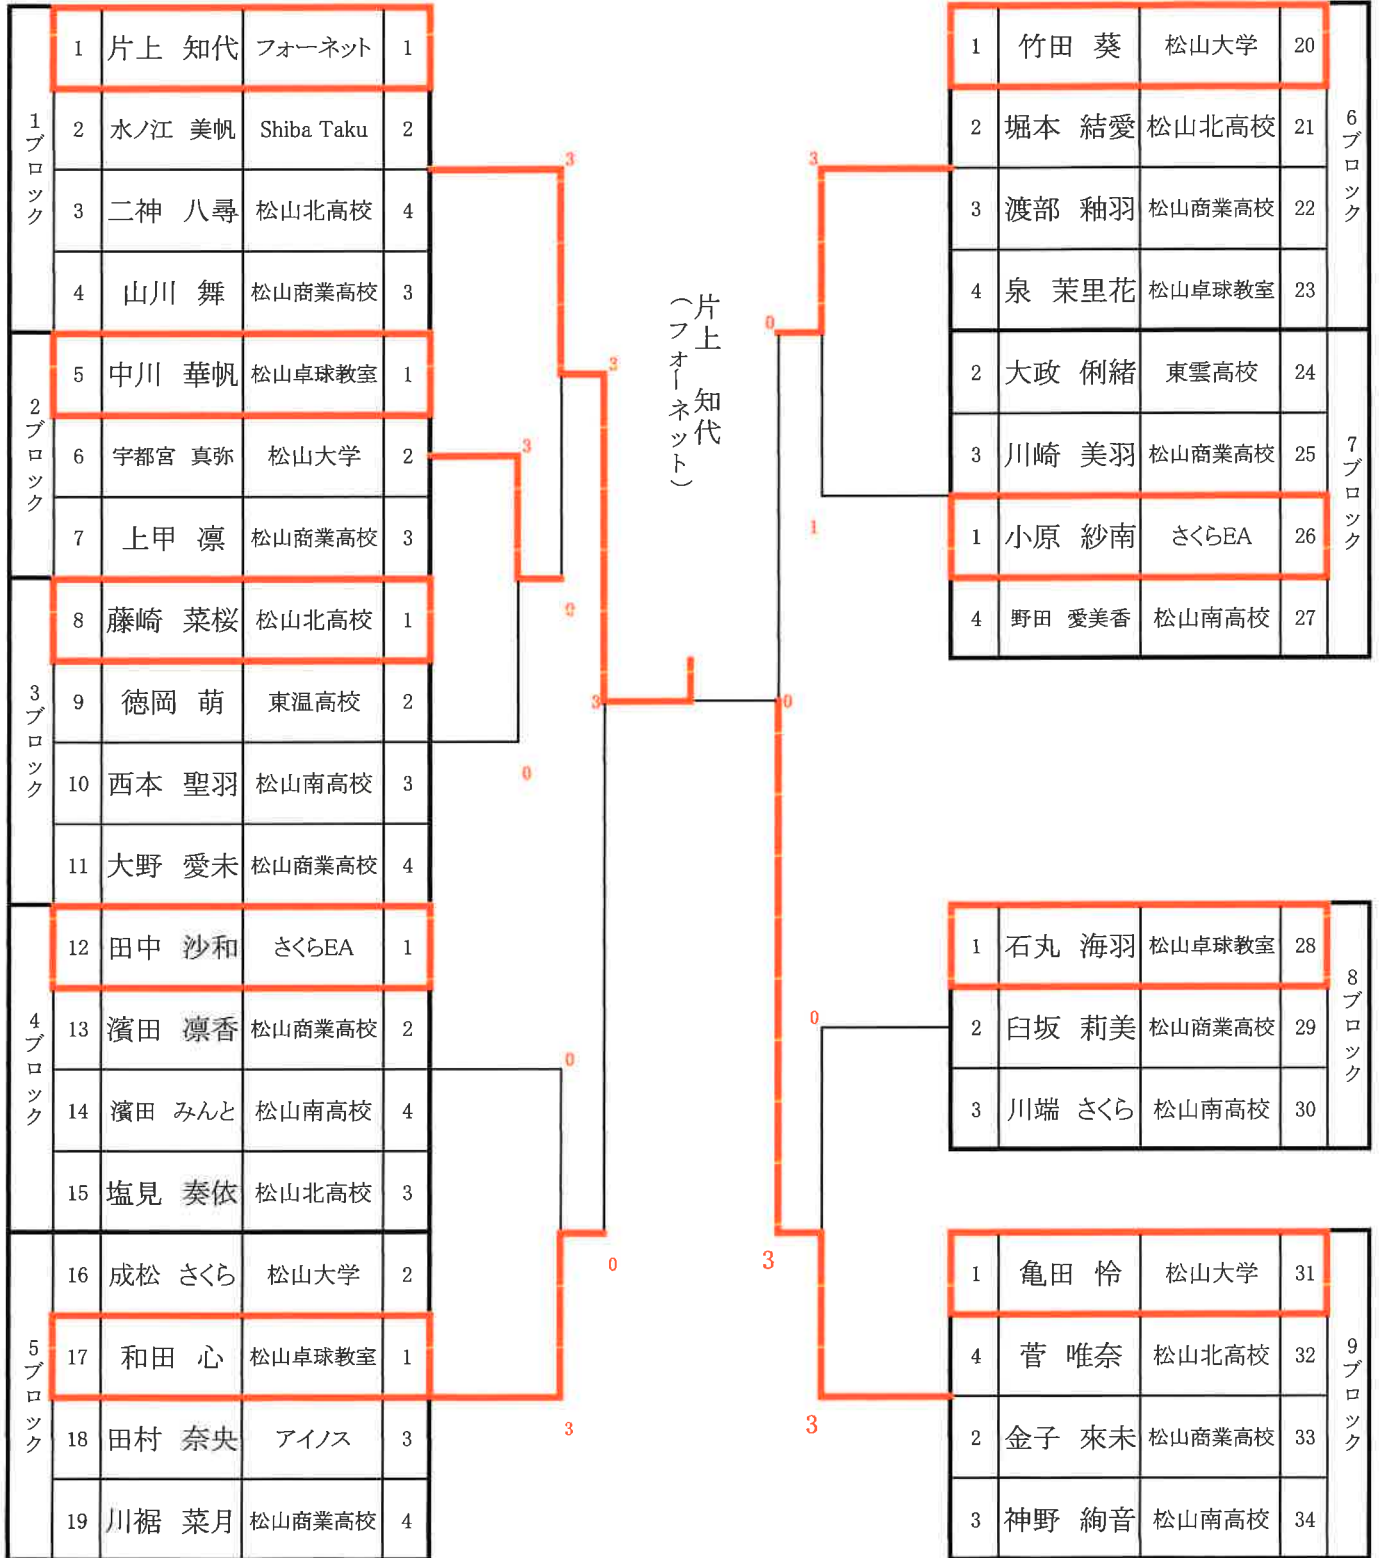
1ブロック
| 1 | 片上　知代 | フォーネット | 1 |
|---|---|---|---|
| 2 | 水ノ江　美帆 | Shiba Taku | 2 |
| 3 | 二神　八尋 | 松山北高校 | 4 |
| 4 | 山川　舞 | 松山商業高校 | 3 |

2ブロック
| 5 | 中川　華帆 | 松山卓球教室 | 1 |
|---|---|---|---|
| 6 | 宇都宮　真弥 | 松山大学 | 2 |
| 7 | 上甲　凜 | 松山商業高校 | 3 |

3ブロック
| 8 | 藤崎　菜桜 | 松山北高校 | 1 |
|---|---|---|---|
| 9 | 徳岡　萌 | 東温高校 | 2 |
| 10 | 西本　聖羽 | 松山南高校 | 3 |
| 11 | 大野　愛未 | 松山商業高校 | 4 |

4ブロック
| 12 | 田中　沙和 | さくらEA | 1 |
|---|---|---|---|
| 13 | 濱田　凜香 | 松山商業高校 | 2 |
| 14 | 濱田　みんと | 松山南高校 | 4 |
| 15 | 塩見　奏依 | 松山北高校 | 3 |

5ブロック
| 16 | 成松　さくら | 松山大学 | 2 |
|---|---|---|---|
| 17 | 和田　心 | 松山卓球教室 | 1 |
| 18 | 田村　奈央 | アイノス | 3 |
| 19 | 川裾　菜月 | 松山商業高校 | 4 |

3
3
3
0
0
3
0
0
0
3

片上　知代
（フォーネット）

3
0
1
0
0
3
3

6ブロック
| 1 | 竹田　葵 | 松山大学 | 20 |
|---|---|---|---|
| 2 | 堀本　結愛 | 松山北高校 | 21 |
| 3 | 渡部　釉羽 | 松山商業高校 | 22 |
| 4 | 泉　茉里花 | 松山卓球教室 | 23 |

7ブロック
| 2 | 大政　俐緒 | 東雲高校 | 24 |
|---|---|---|---|
| 3 | 川崎　美羽 | 松山商業高校 | 25 |
| 1 | 小原　紗南 | さくらEA | 26 |
| 4 | 野田　愛美香 | 松山南高校 | 27 |

8ブロック
| 1 | 石丸　海羽 | 松山卓球教室 | 28 |
|---|---|---|---|
| 2 | 臼坂　莉美 | 松山商業高校 | 29 |
| 3 | 川端　さくら | 松山南高校 | 30 |

9ブロック
| 1 | 亀田　怜 | 松山大学 | 31 |
|---|---|---|---|
| 4 | 菅　唯奈 | 松山北高校 | 32 |
| 2 | 金子　來未 | 松山商業高校 | 33 |
| 3 | 神野　絢音 | 松山南高校 | 34 |